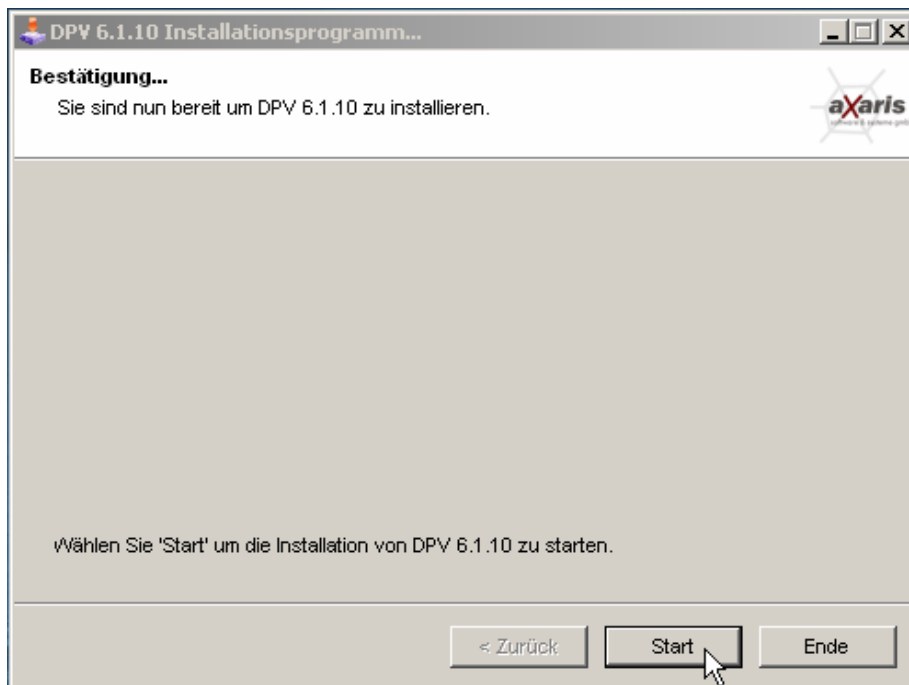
DPV 6.1.10 Installationsprogramm...

Bestätigung...

Sie sind nun bereit um DPV 6.1.10 zu installieren.

aXaris

Wählen Sie 'Start' um die Installation von DPV 6.1.10 zu starten.

< Zurück

Start

Ende